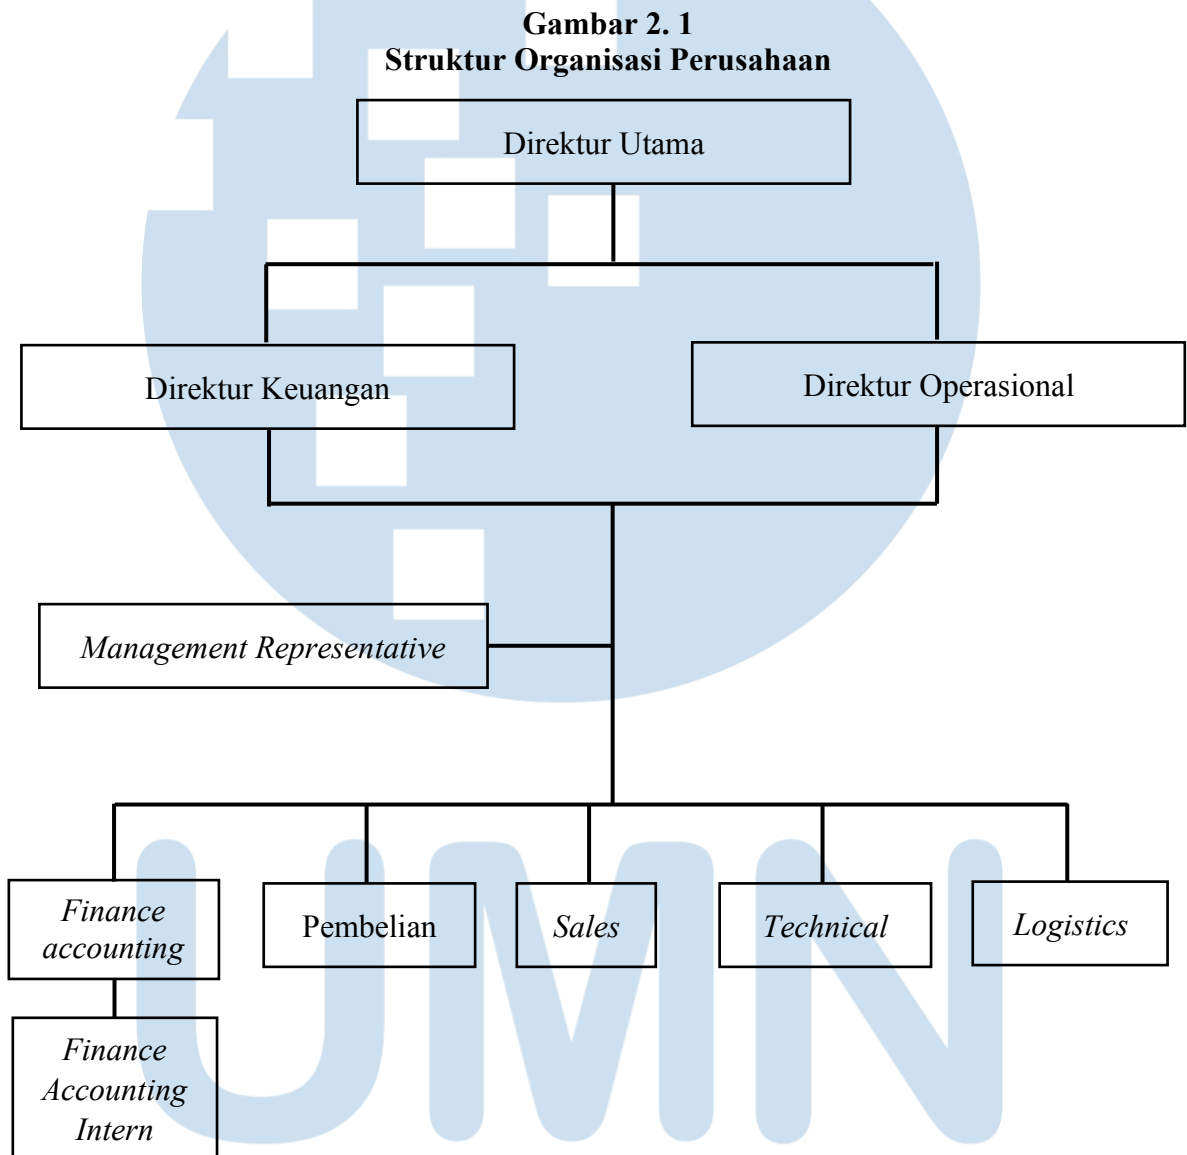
Gambar 2. 1
Struktur Organisasi Perusahaan

Direktur Utama

Direktur Keuangan

Direktur Operasional

Management Representative

Finance accounting

Pembelian

Sales

Technical

Logistics

Finance Accounting Intern

UMN